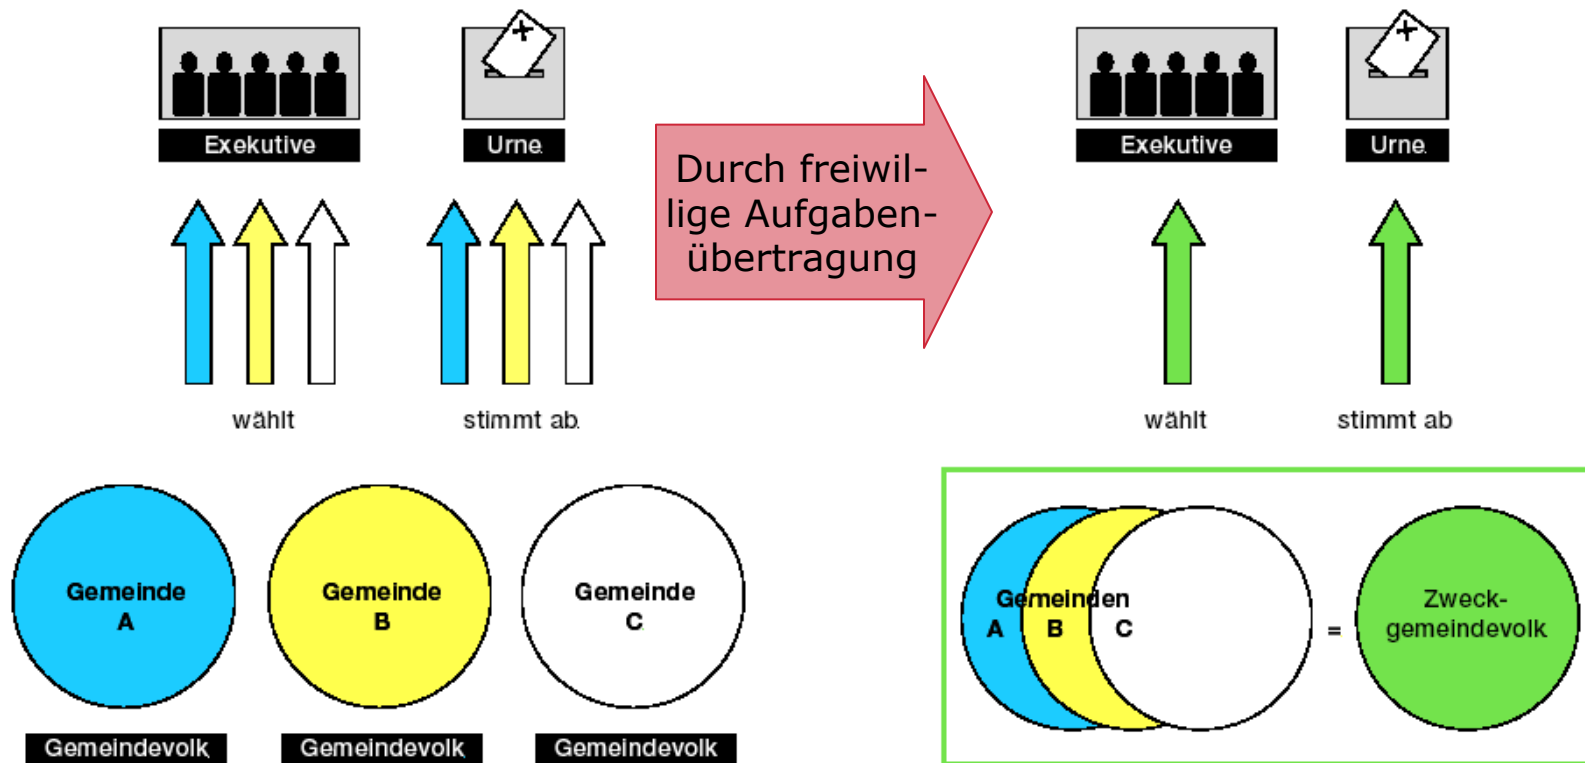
Exekutive

Urne.

wählt

stimmt ab.

Durch freiwillige Aufgabenübertragung

Exekutive

Urne.

wählt

stimmt ab

Gemeinde A

Gemeinde B

Gemeinde C

Gemeindevolk

Gemeindevolk

Gemeindevolk

Gemeinden A B C

=

Zweckgemeindevolk